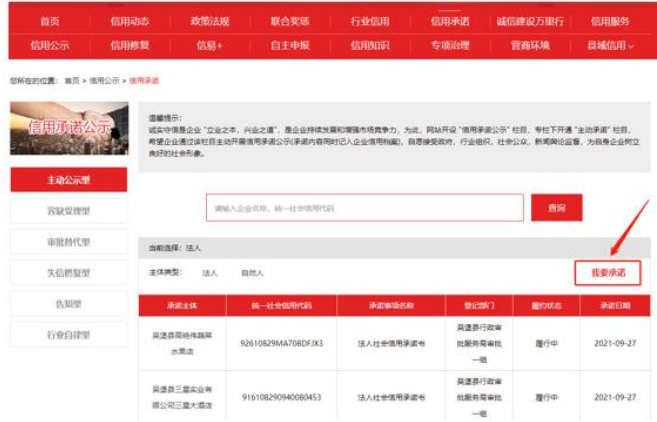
首页 信用动态 政策法规 联合奖惩 行业信用 信用承诺 诚信建设万里行 信用服务
信用公示 信用修复 信易+ 自主申报 信用知识 专项治理 营商环境 县域信用

您所在的位置：首页 > 信用公示 > 信用承诺

信用承诺公示

主动公示型
容缺受理型
审批替代型
失信修复型
告知型
行业自律型

温馨提示：
诚实守信是企业"立业之本、兴企之道"，是企业持续发展和增强市场竞争力。为此，网站开设"信用承诺公示"栏目，专栏下开通"主动承诺"栏目，希望企业通过该栏目主动开展信用承诺公示(承诺内容同时记入企业信用档案)，自愿接受政府、行业组织、社会公众、新闻舆论监督，为自身企业树立良好的社会形象。

请输入企业名称、统一社会信用代码
查询

当前选择：法人
主体类型： 法人 自然人
我要承诺

| 承诺主体 | 统一社会信用代码 | 承诺事项名称 | 登记部门 | 履行状态 | 承诺日期 |
|---|---|---|---|---|---|
| 吴堡县周锦伟蔬菜水果店 | 92610829MA708DFJX3 | 法人社会信用承诺书 | 吴堡县行政审批服务局审批一组 | 履行中 | 2021-09-27 |
| 吴堡县三星实业有限公司三星大酒店 | 916108290940080453 | 法人社会信用承诺书 | 吴堡县行政审批服务局审批一组 | 履行中 | 2021-09-27 |